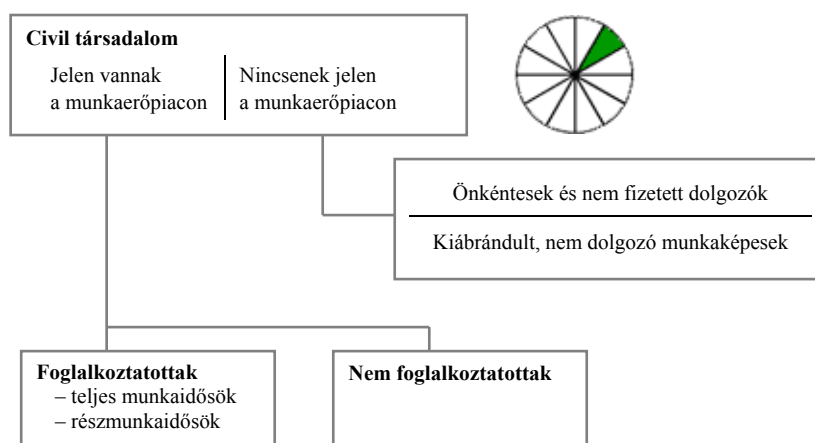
Civil társadalom

Jelen vannak a munkaerőpiacon

Nincsenek jelen a munkaerőpiacon

Önkéntesek és nem fizetett dolgozók

Kiábrándult, nem dolgozó munkaképesek

Foglalkoztatottak
– teljes munkaidősök
– részmunkaidősök

Nem foglalkoztatottak